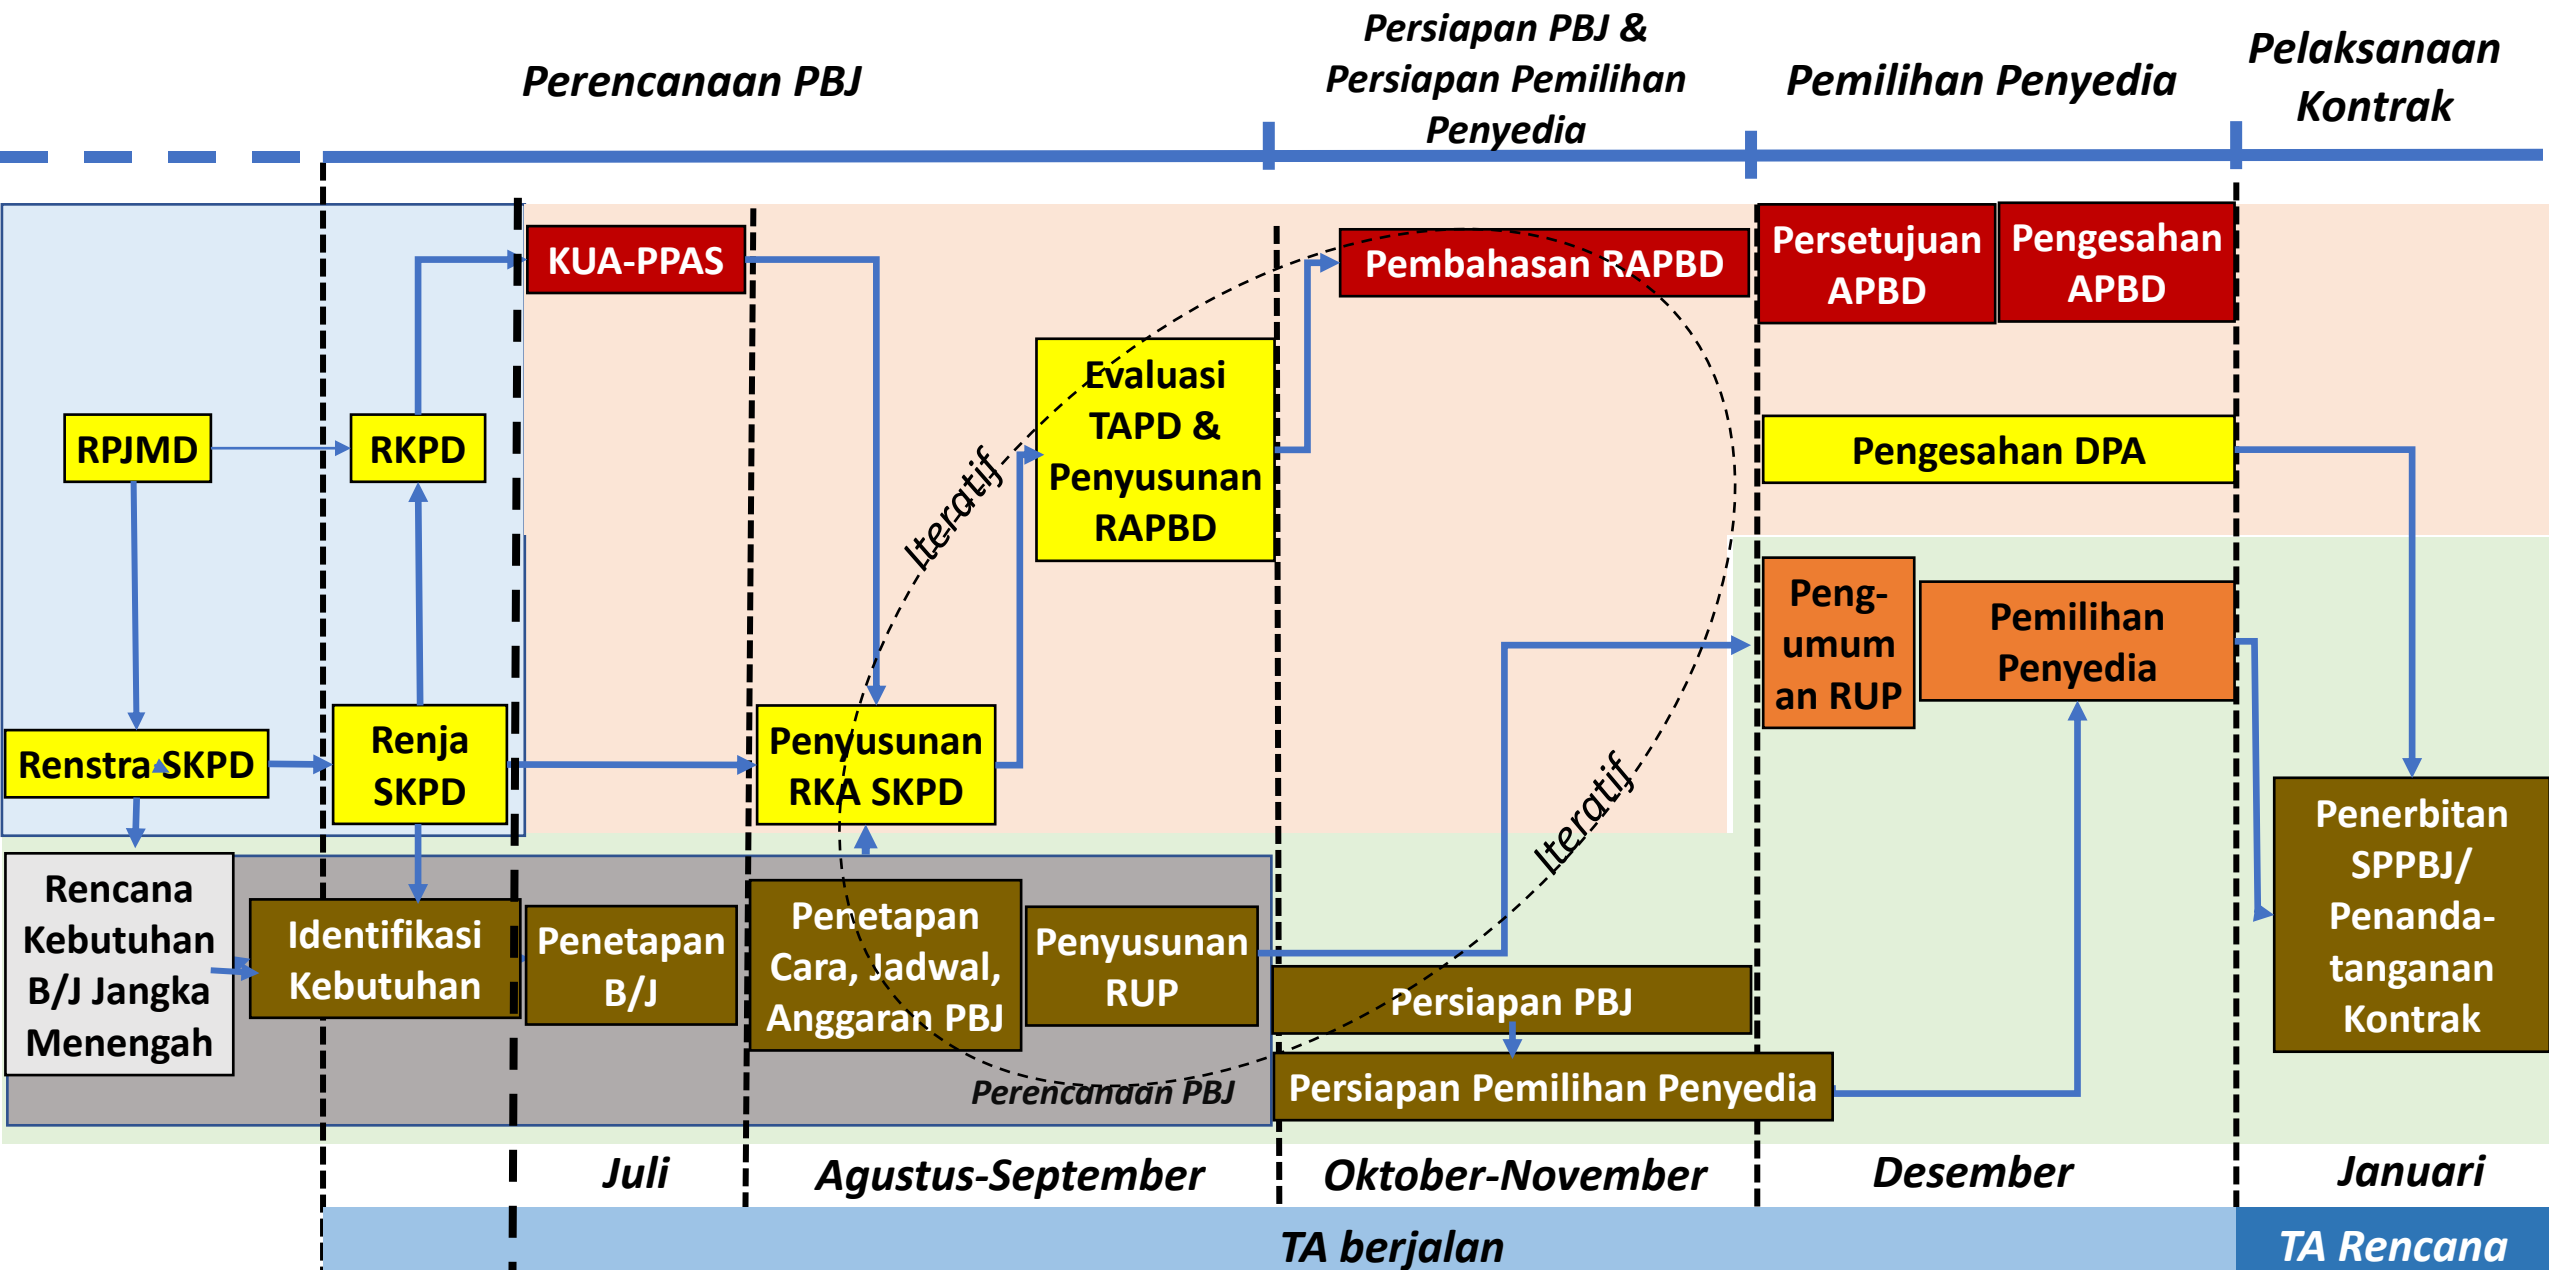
Perencanaan PBJ

Persiapan PBJ & Persiapan Pemilihan Penyedia

Pemilihan Penyedia

Pelaksanaan Kontrak

KUA-PPAS

Pembahasan RAPBD

Persetujuan APBD

Pengesahan APBD

Evaluasi TAPD & Penyusunan RAPBD

RPJMD

RKPD

Pengesahan DPA

Iteratif

Peng-umum an RUP

Pemilihan Penyedia

Renstra SKPD

Renja SKPD

Penyusunan RKA SKPD

Iteratif

Penerbitan SPPBJ/ Penanda-tanganan Kontrak

Rencana Kebutuhan B/J Jangka Menengah

Identifikasi Kebutuhan

Penetapan B/J

Penetapan Cara, Jadwal, Anggaran PBJ

Penyusunan RUP

Persiapan PBJ

Persiapan Pemilihan Penyedia

Perencanaan PBJ

Juli

Agustus-September

Oktober-November

Desember

Januari

TA berjalan

TA Rencana